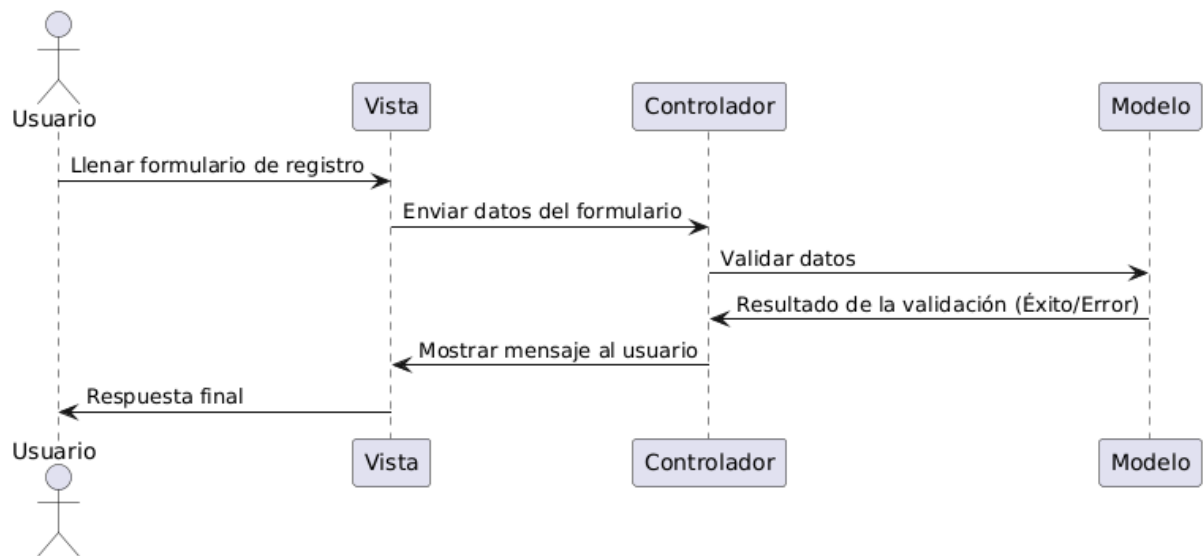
Usuario

Vista

Controlador

Modelo

Llenar formulario de registro

Enviar datos del formulario

Validar datos

Resultado de la validación (Éxito/Error)

Mostrar mensaje al usuario

Respuesta final

Usuario

Vista

Controlador

Modelo